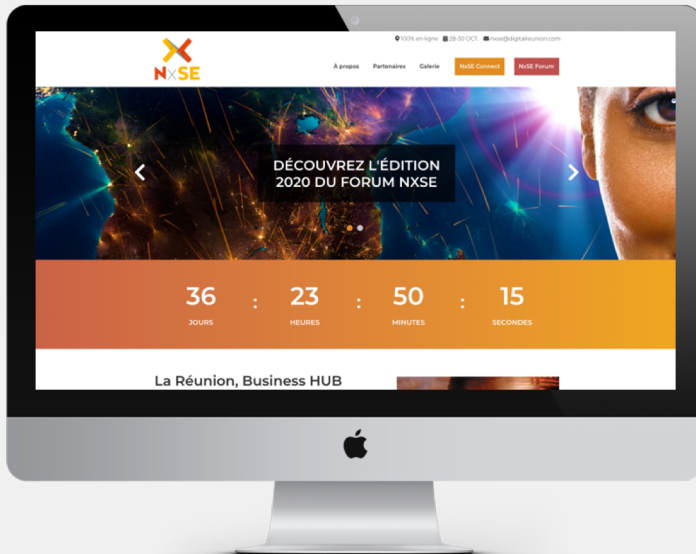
100% en ligne 28-30 OCT nxse@digitalreunion.com

NxSE

À propos Partenaires Galerie NxSE Connect NxSE Forum

DÉCOUVREZ L'ÉDITION 2020 DU FORUM NXSE

36 JOURS : 23 HEURES : 50 MINUTES : 15 SECONDES

La Réunion, Business HUB